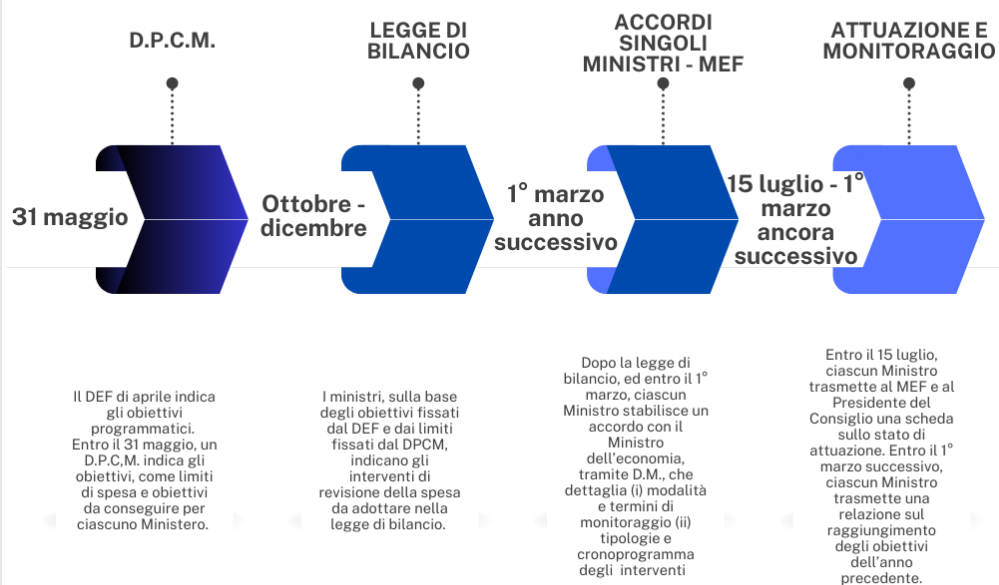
D.P.C.M.

LEGGE DI BILANCIO

ACCORDI SINGOLI MINISTRI - MEF

ATTUAZIONE E MONITORAGGIO

31 maggio

Ottobre - dicembre

1° marzo anno successivo

15 luglio - 1° marzo ancora successivo

Il DEF di aprile indica gli obiettivi programmatici. Entro il 31 maggio, un D.P.C,M. indica gli obiettivi, come limiti di spesa e obiettivi da conseguire per ciascuno Ministero.

I ministri, sulla base degli obiettivi fissati dal DEF e dai limiti fissati dal DPCM, indicano gli interventi di revisione della spesa da adottare nella legge di bilancio.

Dopo la legge di bilancio, ed entro il 1° marzo, ciascun Ministro stabilisce un accordo con il Ministro dell'economia, tramite D.M., che dettaglia (i) modalità e termini di monitoraggio (ii) tipologie e cronoprogramma degli interventi

Entro il 15 luglio, ciascun Ministro trasmette al MEF e al Presidente del Consiglio una scheda sullo stato di attuazione. Entro il 1° marzo successivo, ciascun Ministro trasmette una relazione sul raggiungimento degli obiettivi dell'anno precedente.